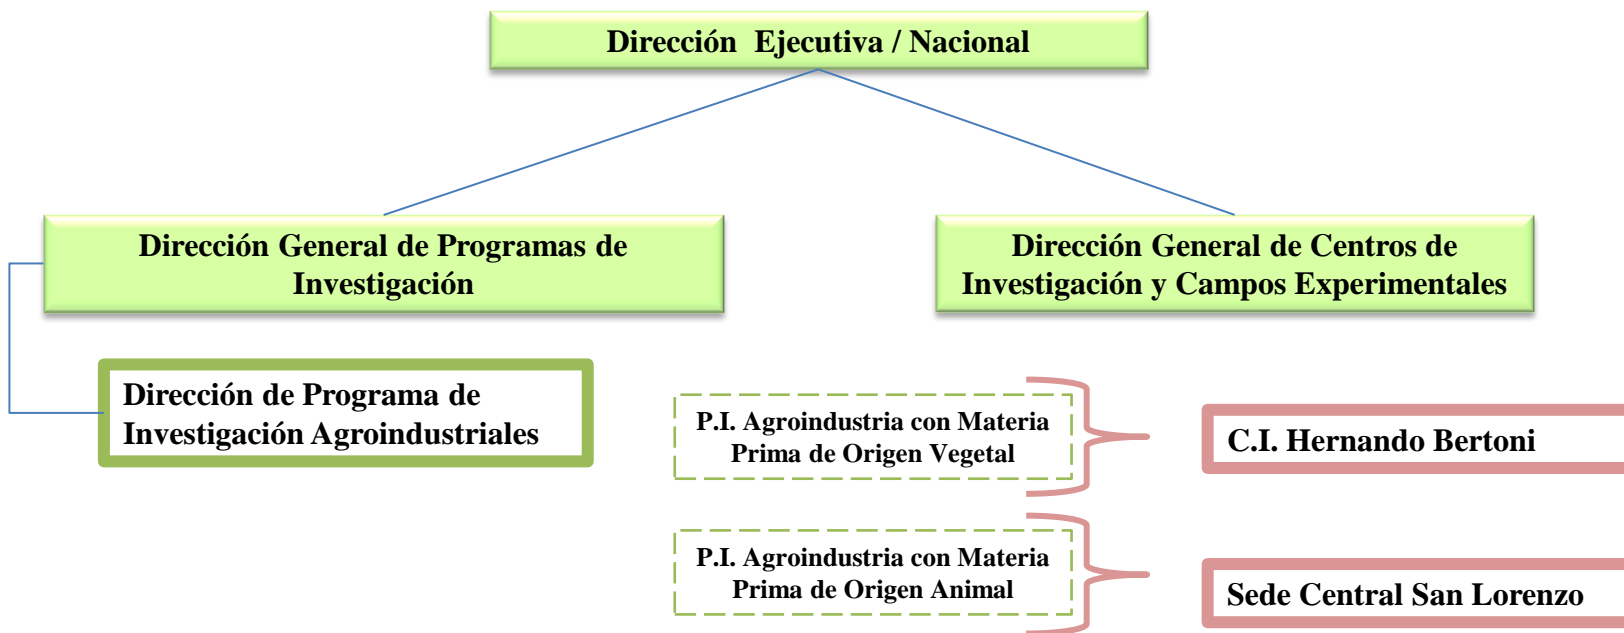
Dirección Ejecutiva / Nacional

Dirección General de Programas de Investigación

Dirección General de Centros de Investigación y Campos Experimentales

Dirección de Programa de Investigación Agroindustriales

P.I. Agroindustria con Materia Prima de Origen Vegetal

C.I. Hernando Bertoni

P.I. Agroindustria con Materia Prima de Origen Animal

Sede Central San Lorenzo